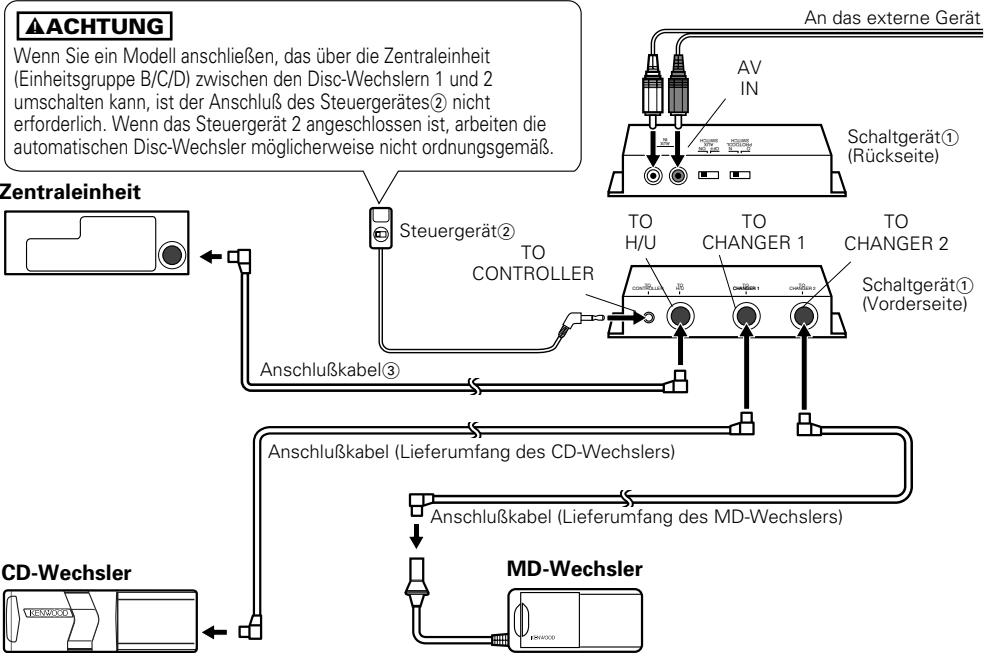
⚠ACHTUNG

Wenn Sie ein Modell anschließen, das über die Zentraleinheit (Einheitsgruppe B/C/D) zwischen den Disc-Wechslern 1 und 2 umschalten kann, ist der Anschluß des Steuergerätes② nicht erforderlich. Wenn das Steuergerät 2 angeschlossen ist, arbeiten die automatischen Disc-Wechsler möglicherweise nicht ordnungsgemäß.

An das externe Gerät

AV IN

Schaltgerät①
(Rückseite)

Zentraleinheit

Steuergerät②

TO H/U

TO CHANGER 1

TO CHANGER 2

TO CONTROLLER

Schaltgerät①
(Vorderseite)

Anschlußkabel③

Anschlußkabel (Lieferumfang des CD-Wechslers)

Anschlußkabel (Lieferumfang des MD-Wechslers)

CD-Wechsler

KENWOOD

MD-Wechsler

KENWOOD